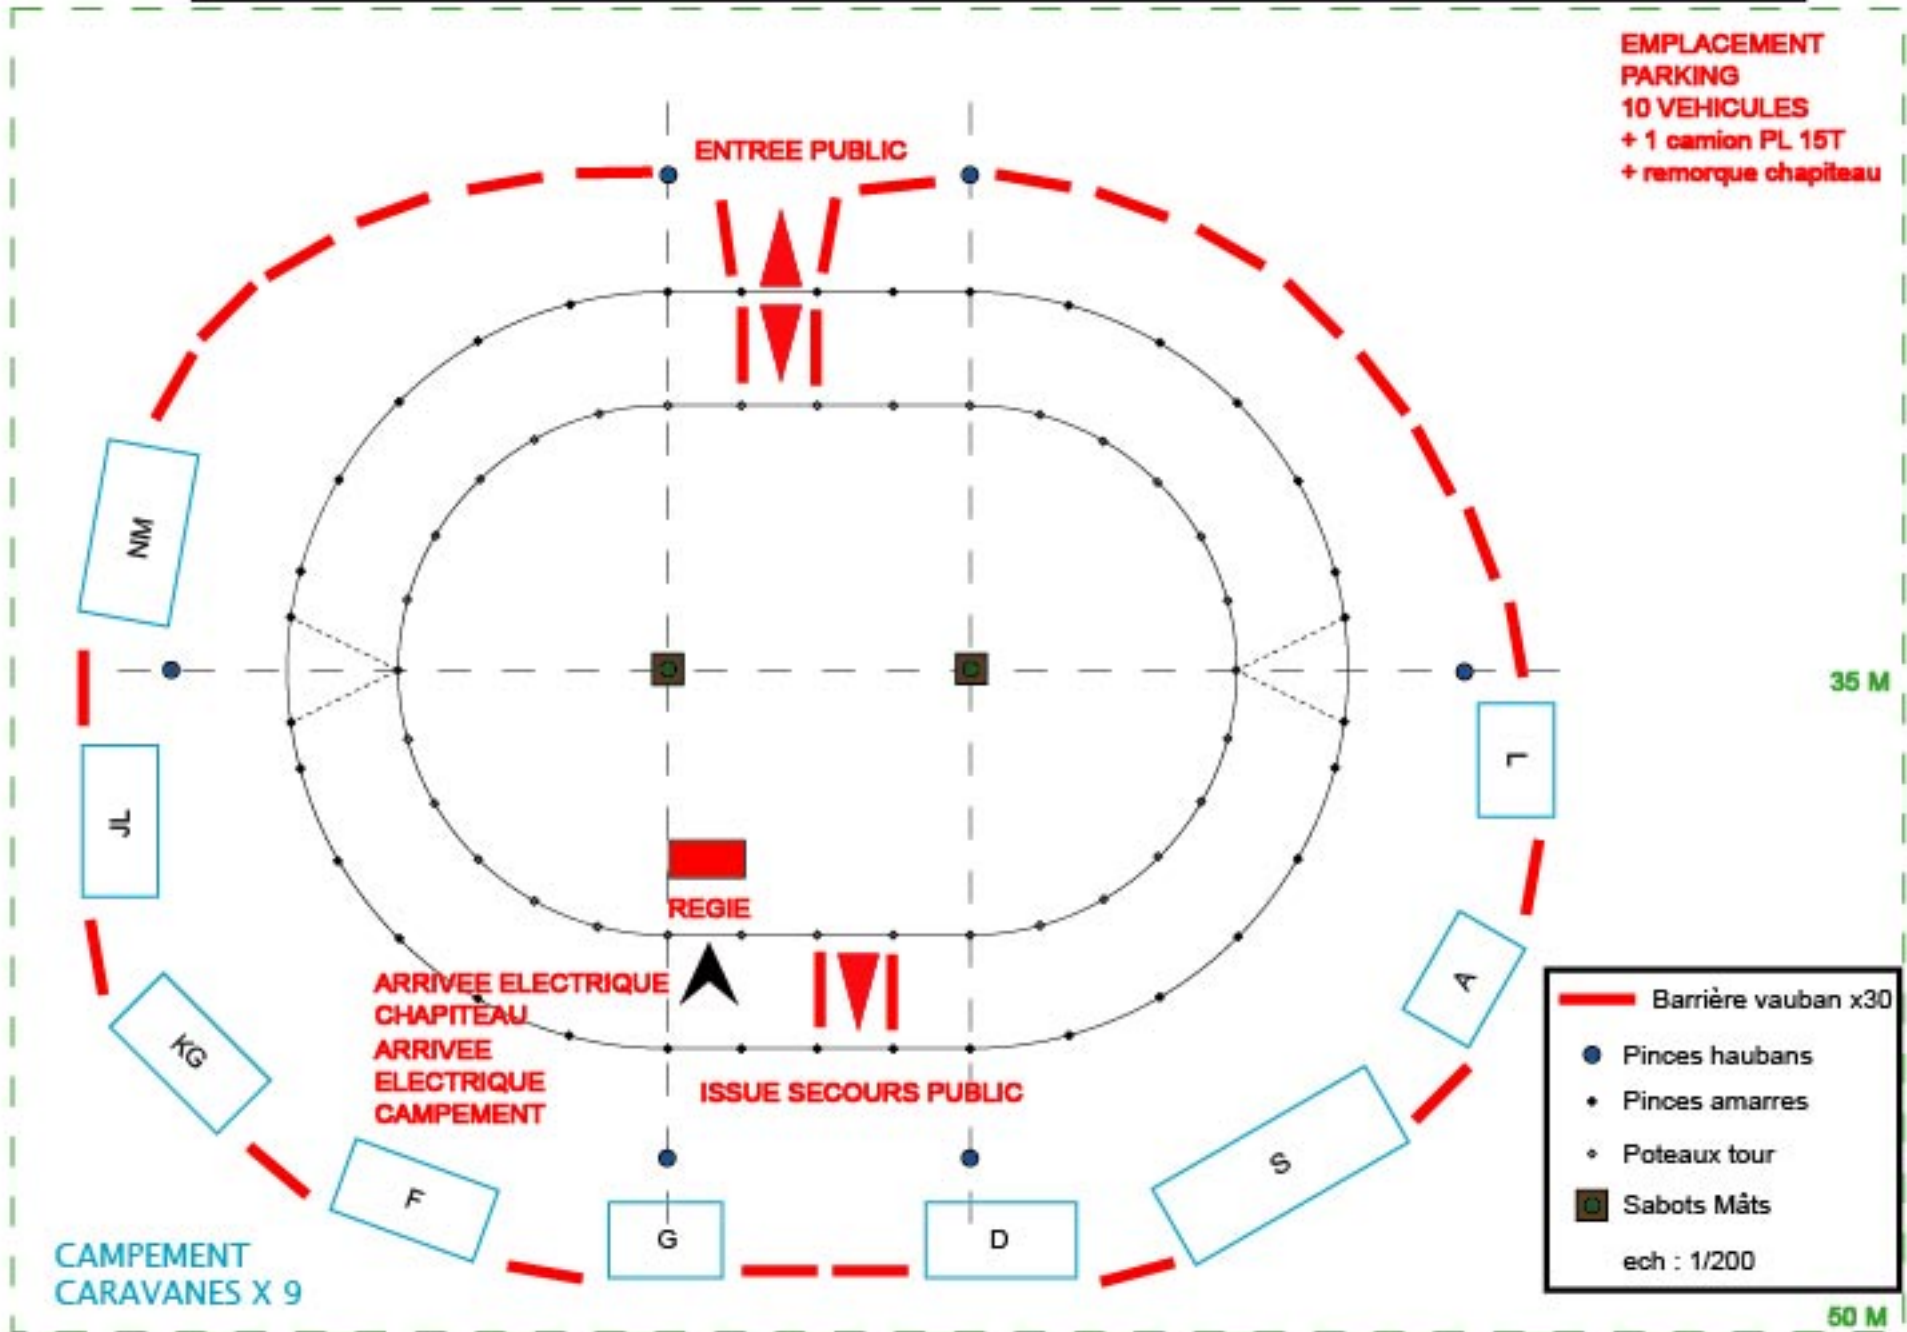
EMPLACEMENT
PARKING
10 VEHICULES
+ 1 camion PL 15T
+ remorque chapiteau

ENTREE PUBLIC

NM

35 M

JL

L

REGIE

ARRIVEE ELECTRIQUE
CHAPITEAU
ARRIVEE
ELECTRIQUE
CAMPEMENT

ISSUE SECOURS PUBLIC

A

KG

S

F

G

D

CAMPEMENT
CARAVANES X 9

Barrière vauban x30
Pinces haubans
Pinces amarres
Poteaux tour
Sabots Mâts
ech : 1/200

50 M